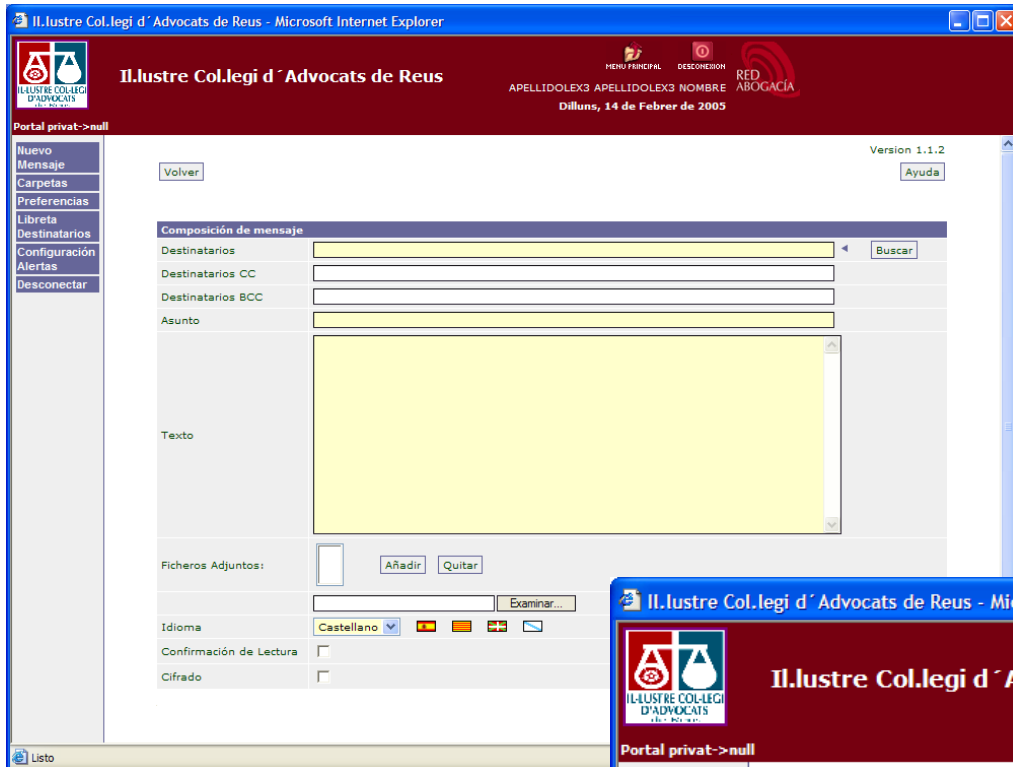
Il.lustre Col.legi d´Advocats de Reus - Microsoft Internet Explorer

IL·LUSTRE COL·LEGI D'ADVOCATS

Il.lustre Col.legi d´Advocats de Reus

MENU PRINCIPAL DESCONEXION

APELLIDOLEX3 APELLIDOLEX3 NOMBRE

Dilluns, 14 de Febrer de 2005

RED ABOGACÍA

Portal privat->null

Nuevo Mensaje
Carpetas
Preferencias
Libreta Destinatarios
Configuración Alertas
Desconectar

Version 1.1.2

Volver

Ayuda

Composición de mensaje

Destinatarios

Buscar

Destinatarios CC

Destinatarios BCC

Asunto

Texto

Ficheros Adjuntos:

Añadir Quitar

Examinar...

Idioma Castellano

Confirmación de Lectura

Cifrado

Listo

Il.lustre Col.legi d´Advocats de Reus - Mi

IL·LUSTRE COL·LEGI D'ADVOCATS

Il.lustre Col.legi d´A

Portal privat->null